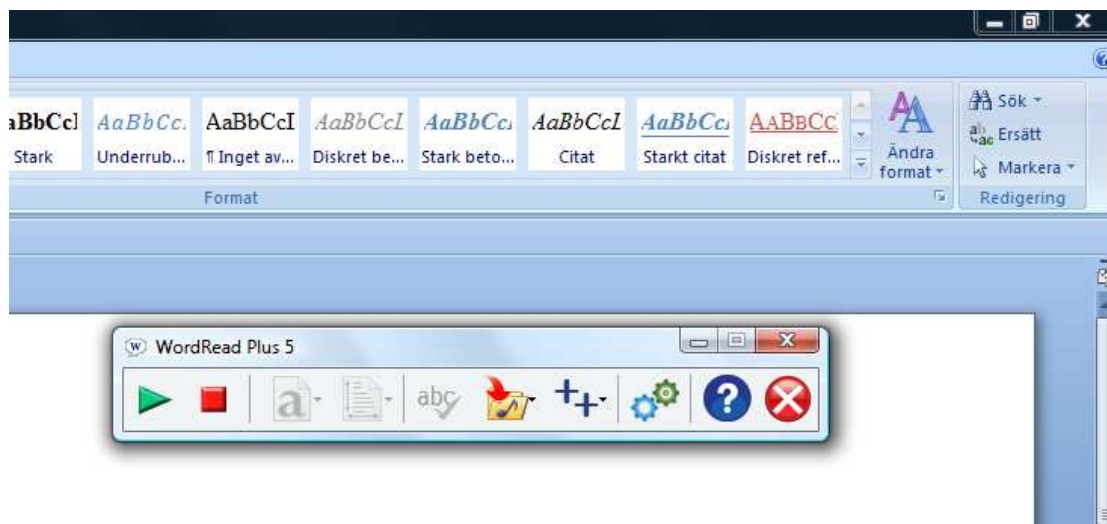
aBbCcI AaBbCc AaBbCcI AaBbCcI AaBbCc AaBbCcI AaBbCc AABBCC

Stark Underrub... ¶ Inget av... Diskret be... Stark beto... Citat Starkt citat Diskret ref...

Ändra format

Sök

Ersätt

Markera

Format

Redigering

WordRead Plus 5

a

abc